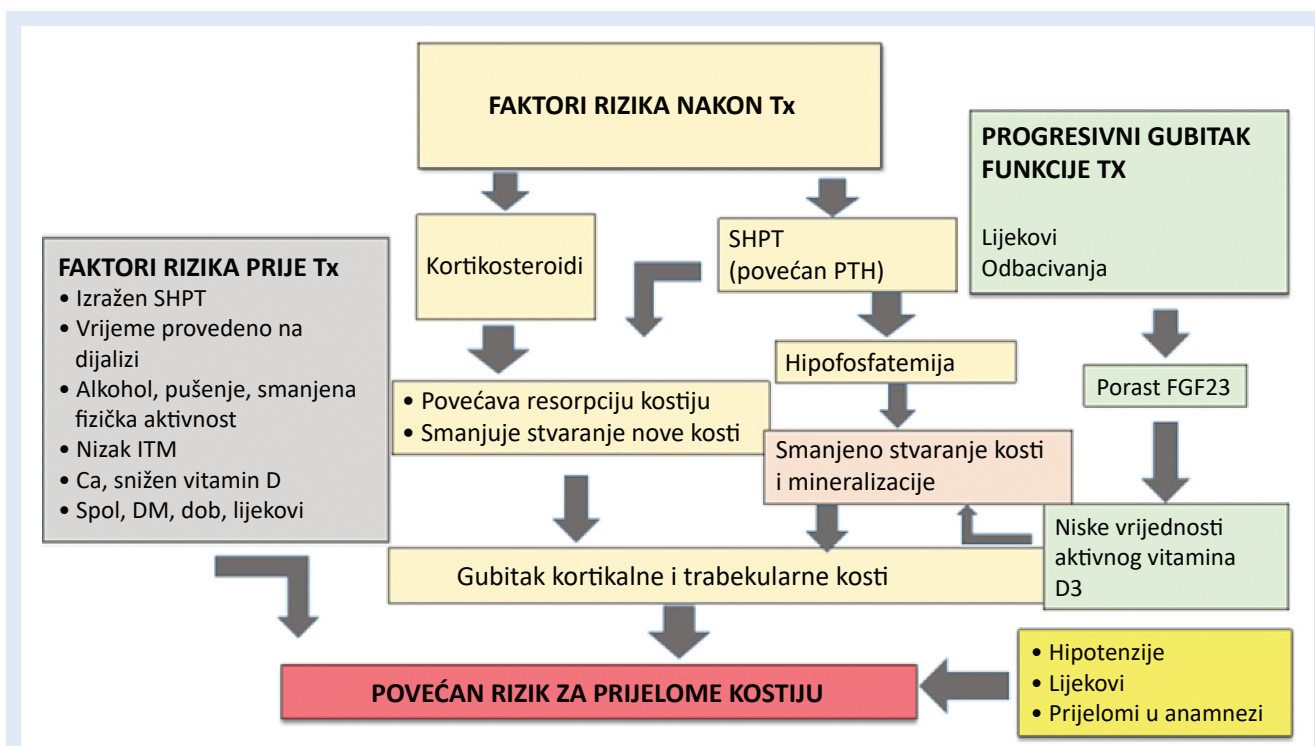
FAKTORI RIZIKA NAKON Tx

PROGRESIVNI GUBITAK FUNKCIJE TX

Lijekovi
Odbacivanja

FAKTORI RIZIKA PRIJE Tx
• Izražen SHPT
• Vrijeme provedeno na dijalizi
• Alkohol, pušenje, smanjena fizička aktivnost
• Nizak ITM
• Ca, snižen vitamin D
• Spol, DM, dob, lijekovi

Kortikosteroidi

SHPT (povećan PTH)

Hipofosfatemija

Porast FGF23

• Povećava resorpciju kostiju
• Smanjuje stvaranje nove kosti

Smanjeno stvaranje kosti i mineralizacije

Niske vrijednosti aktivnog vitamina D3

Gubitak kortikalne i trabekularne kosti

• Hipotenzije
• Lijekovi
• Prijelomi u anamnezi

POVEĆAN RIZIK ZA PRIJELOME KOSTIJU